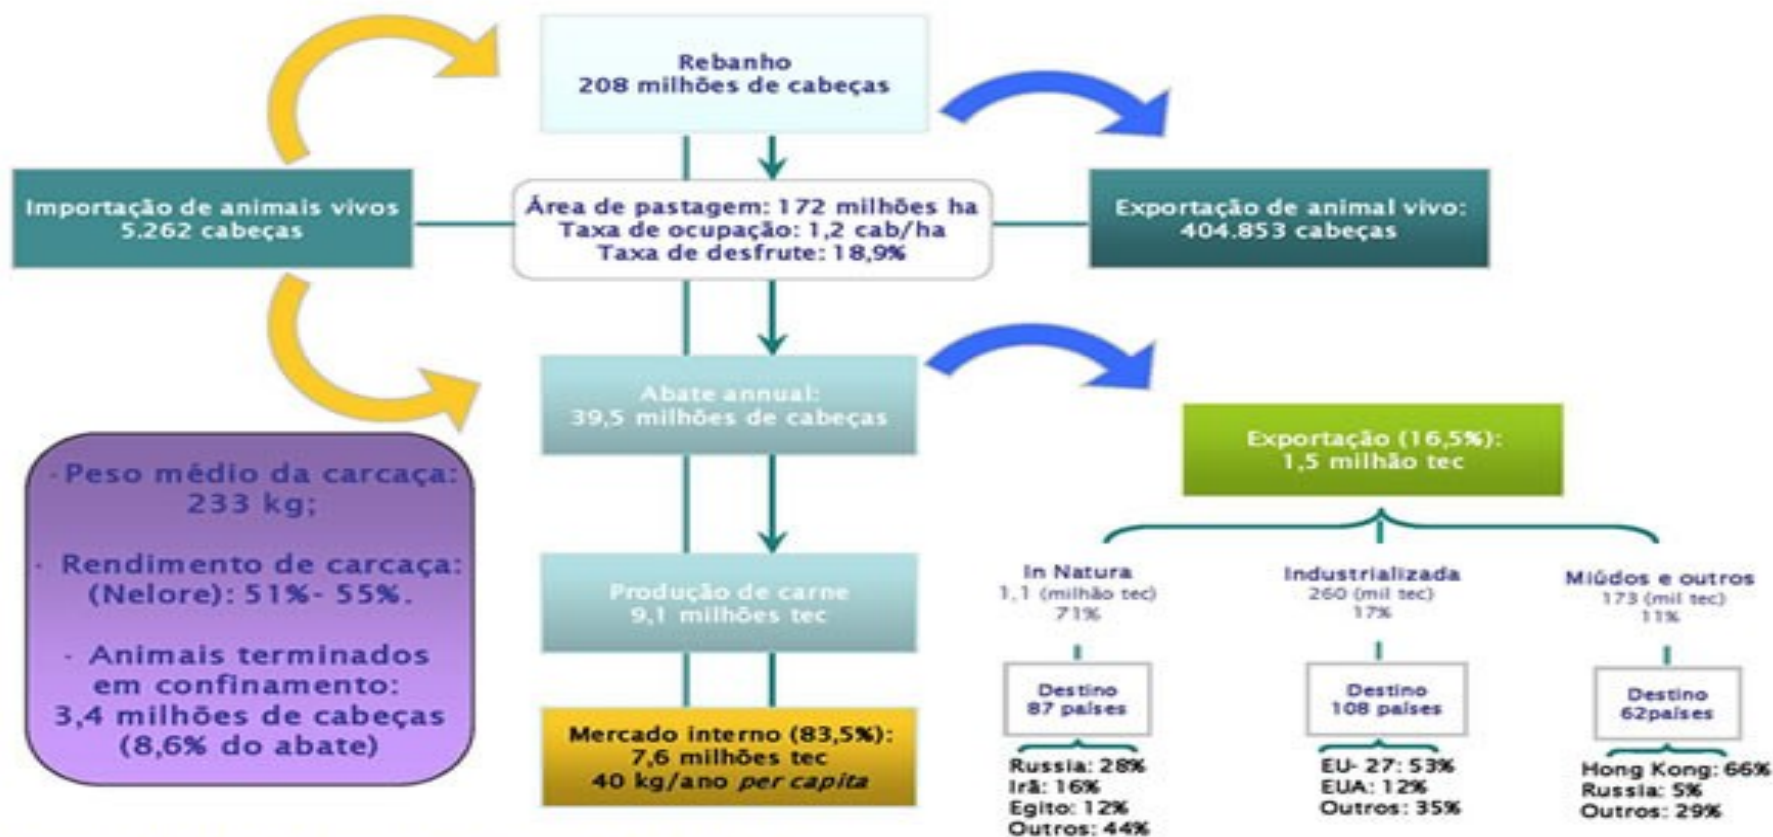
Rebanho
208 milhões de cabeças

Importação de animais vivos
5.262 cabeças

Área de pastagem: 172 milhões ha
Taxa de ocupação: 1,2 cab/ha
Taxa de desfrute: 18,9%

Exportação de animal vivo:
404.853 cabeças

Abate annual:
39,5 milhões de cabeças

-Peso médio da carcaça: 233 kg;

- Rendimento de carcaça: (Nelore): 51%- 55%.

- Animais terminados em confinamento: 3,4 milhões de cabeças (8,6% do abate)

Produção de carne
9,1 milhões tec

Mercado interno (83,5%):
7,6 milhões tec
40 kg/ano *per capita*

Exportação (16,5%):
1,5 milhão tec

In Natura
1,1 (milhão tec)
71%

Destino
87 países

Russia: 28%
Irã: 16%
Egito: 12%
Outros: 44%

Industrializada
260 (mil tec)
17%

Destino
108 países

EU- 27: 53%
EUA: 12%
Outros: 35%

Miúdos e outros
173 (mil tec)
11%

Destino
62países

Hong Kong: 66%
Russia: 5%
Outros: 29%